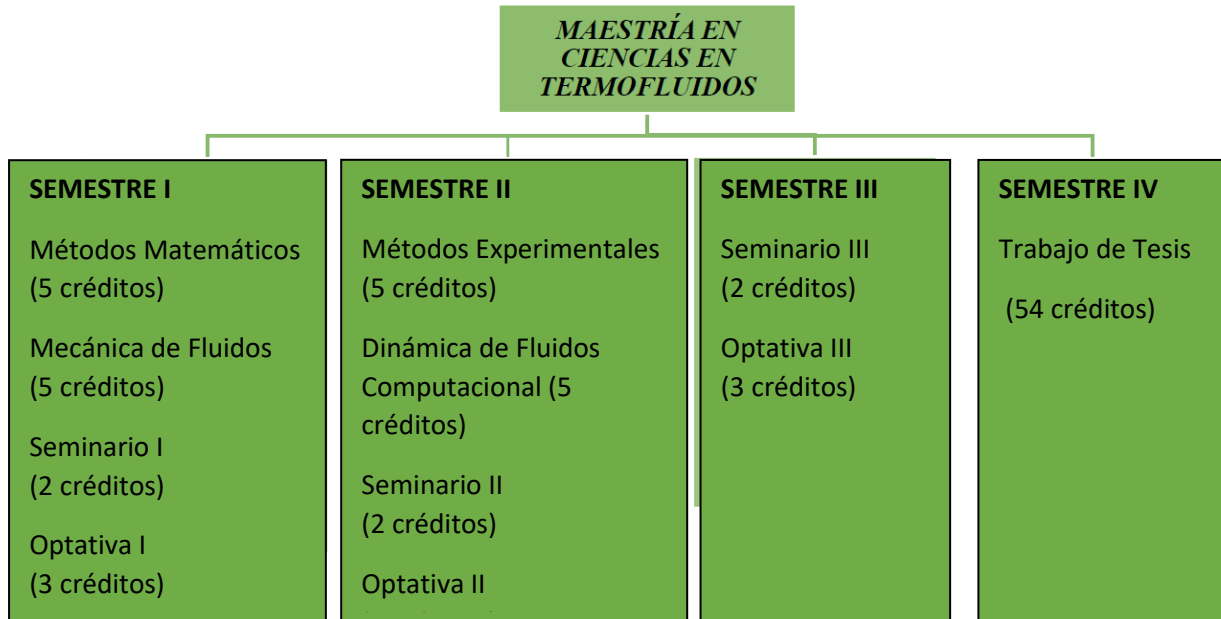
MAESTRÍA EN CIENCIAS EN TERMOFLUIDOS

SEMESTRE I

Métodos Matemáticos (5 créditos)

Mecánica de Fluidos (5 créditos)

Seminario I (2 créditos)

Optativa I (3 créditos)

SEMESTRE II

Métodos Experimentales (5 créditos)

Dinámica de Fluidos Computacional (5 créditos)

Seminario II (2 créditos)

Optativa II

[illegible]

SEMESTRE III

Seminario III (2 créditos)

Optativa III (3 créditos)

SEMESTRE IV

Trabajo de Tesis

(54 créditos)